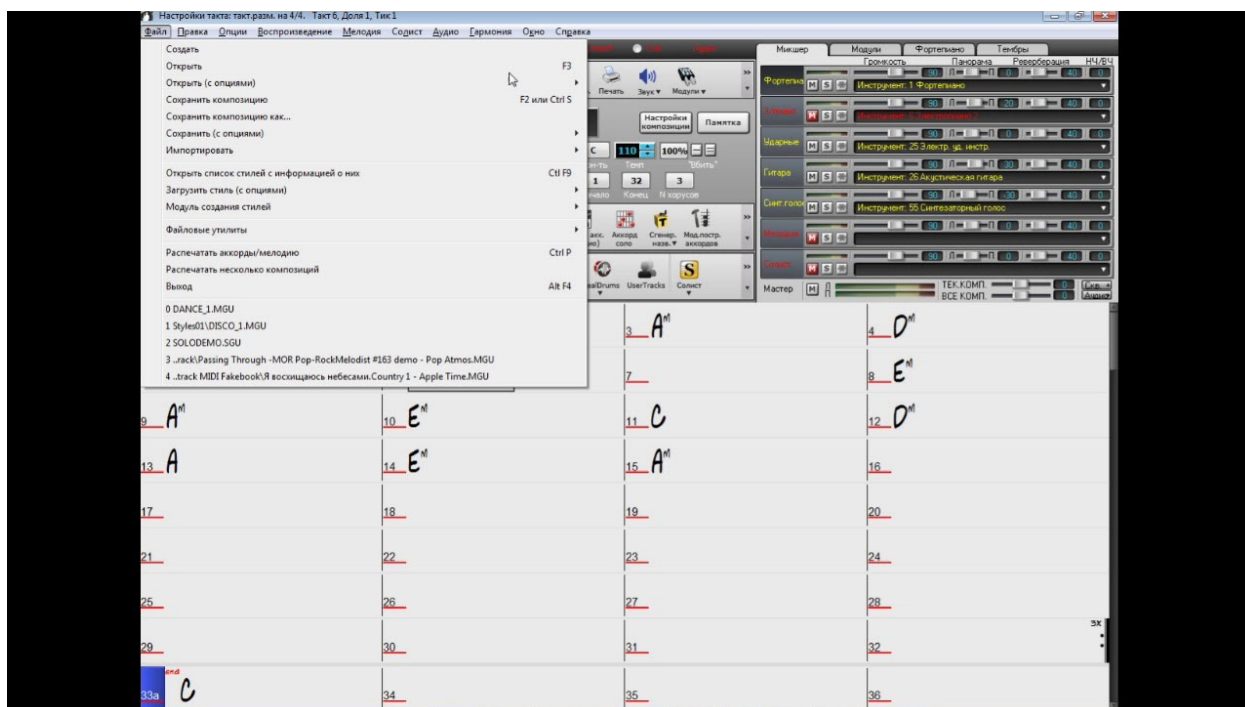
Настройки такта: такт.разм. на 4/4. Такт 6, Доля 1, Тик 1

Файл Правка Опции Воспроизведение Мелодия Солист Аудио Гармония Окно Справка

Создать
Открыть F3
Открыть (с опциями)
Сохранить композицию F2 или Ctrl S
Сохранить композицию как...
Сохранить (с опциями)
Импортировать
Открыть список стилей с информацией о них Ctrl F9
Загрузить стиль (с опциями)
Модуль создания стилей
Файловые утилиты
Распечатать аккорды/мелодию Ctrl P
Распечатать несколько композиций
Выход Alt F4
0 DANCE_1.MGU
1 Styles01\DISCO_1.MGU
2 SOLODEMO.SGU
3 ..rack\Passing Through -MOR Pop-RockMelodist #163 demo - Pop Atmos.MGU
4 ..track MIDI Fakebook\Я восхищаюсь небесами.Country 1 - Apple Time.MGU

Печать Звук Модули
Настройки композиции Памятка
C 110 100%
1 32 3
Конец N хорусов
Аккорд соло Сгенер. назв. Мод.постр. аккордов
UserTracks Солист

Микшер Модули Фортепиано Тембры
Громкость Панорама Реверберация НЧ/ВЧ
Фортепиано M S Инструмент: 1 Фортепиано
M S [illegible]
Ударные M S Инструмент: 25 Электр. уд. инстр.
Гитара M S Инструмент: 26 Акустическая гитара
Синт.голос M S Инструмент: 55 Синтезаторный голос
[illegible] M S
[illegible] M S
Мастер M ТЕК.КОМП. ВСЕ КОМП.

3 A^M
4 D^M
7
8 E^M
9 A^M
10 E^M
11 C
12 D^M
13 A
14 E^M
15 A^M
16
17
18
19
20
21
22
23
24
25
26
27
28
29
30
31
32
3x
end
33a C
34
35
36